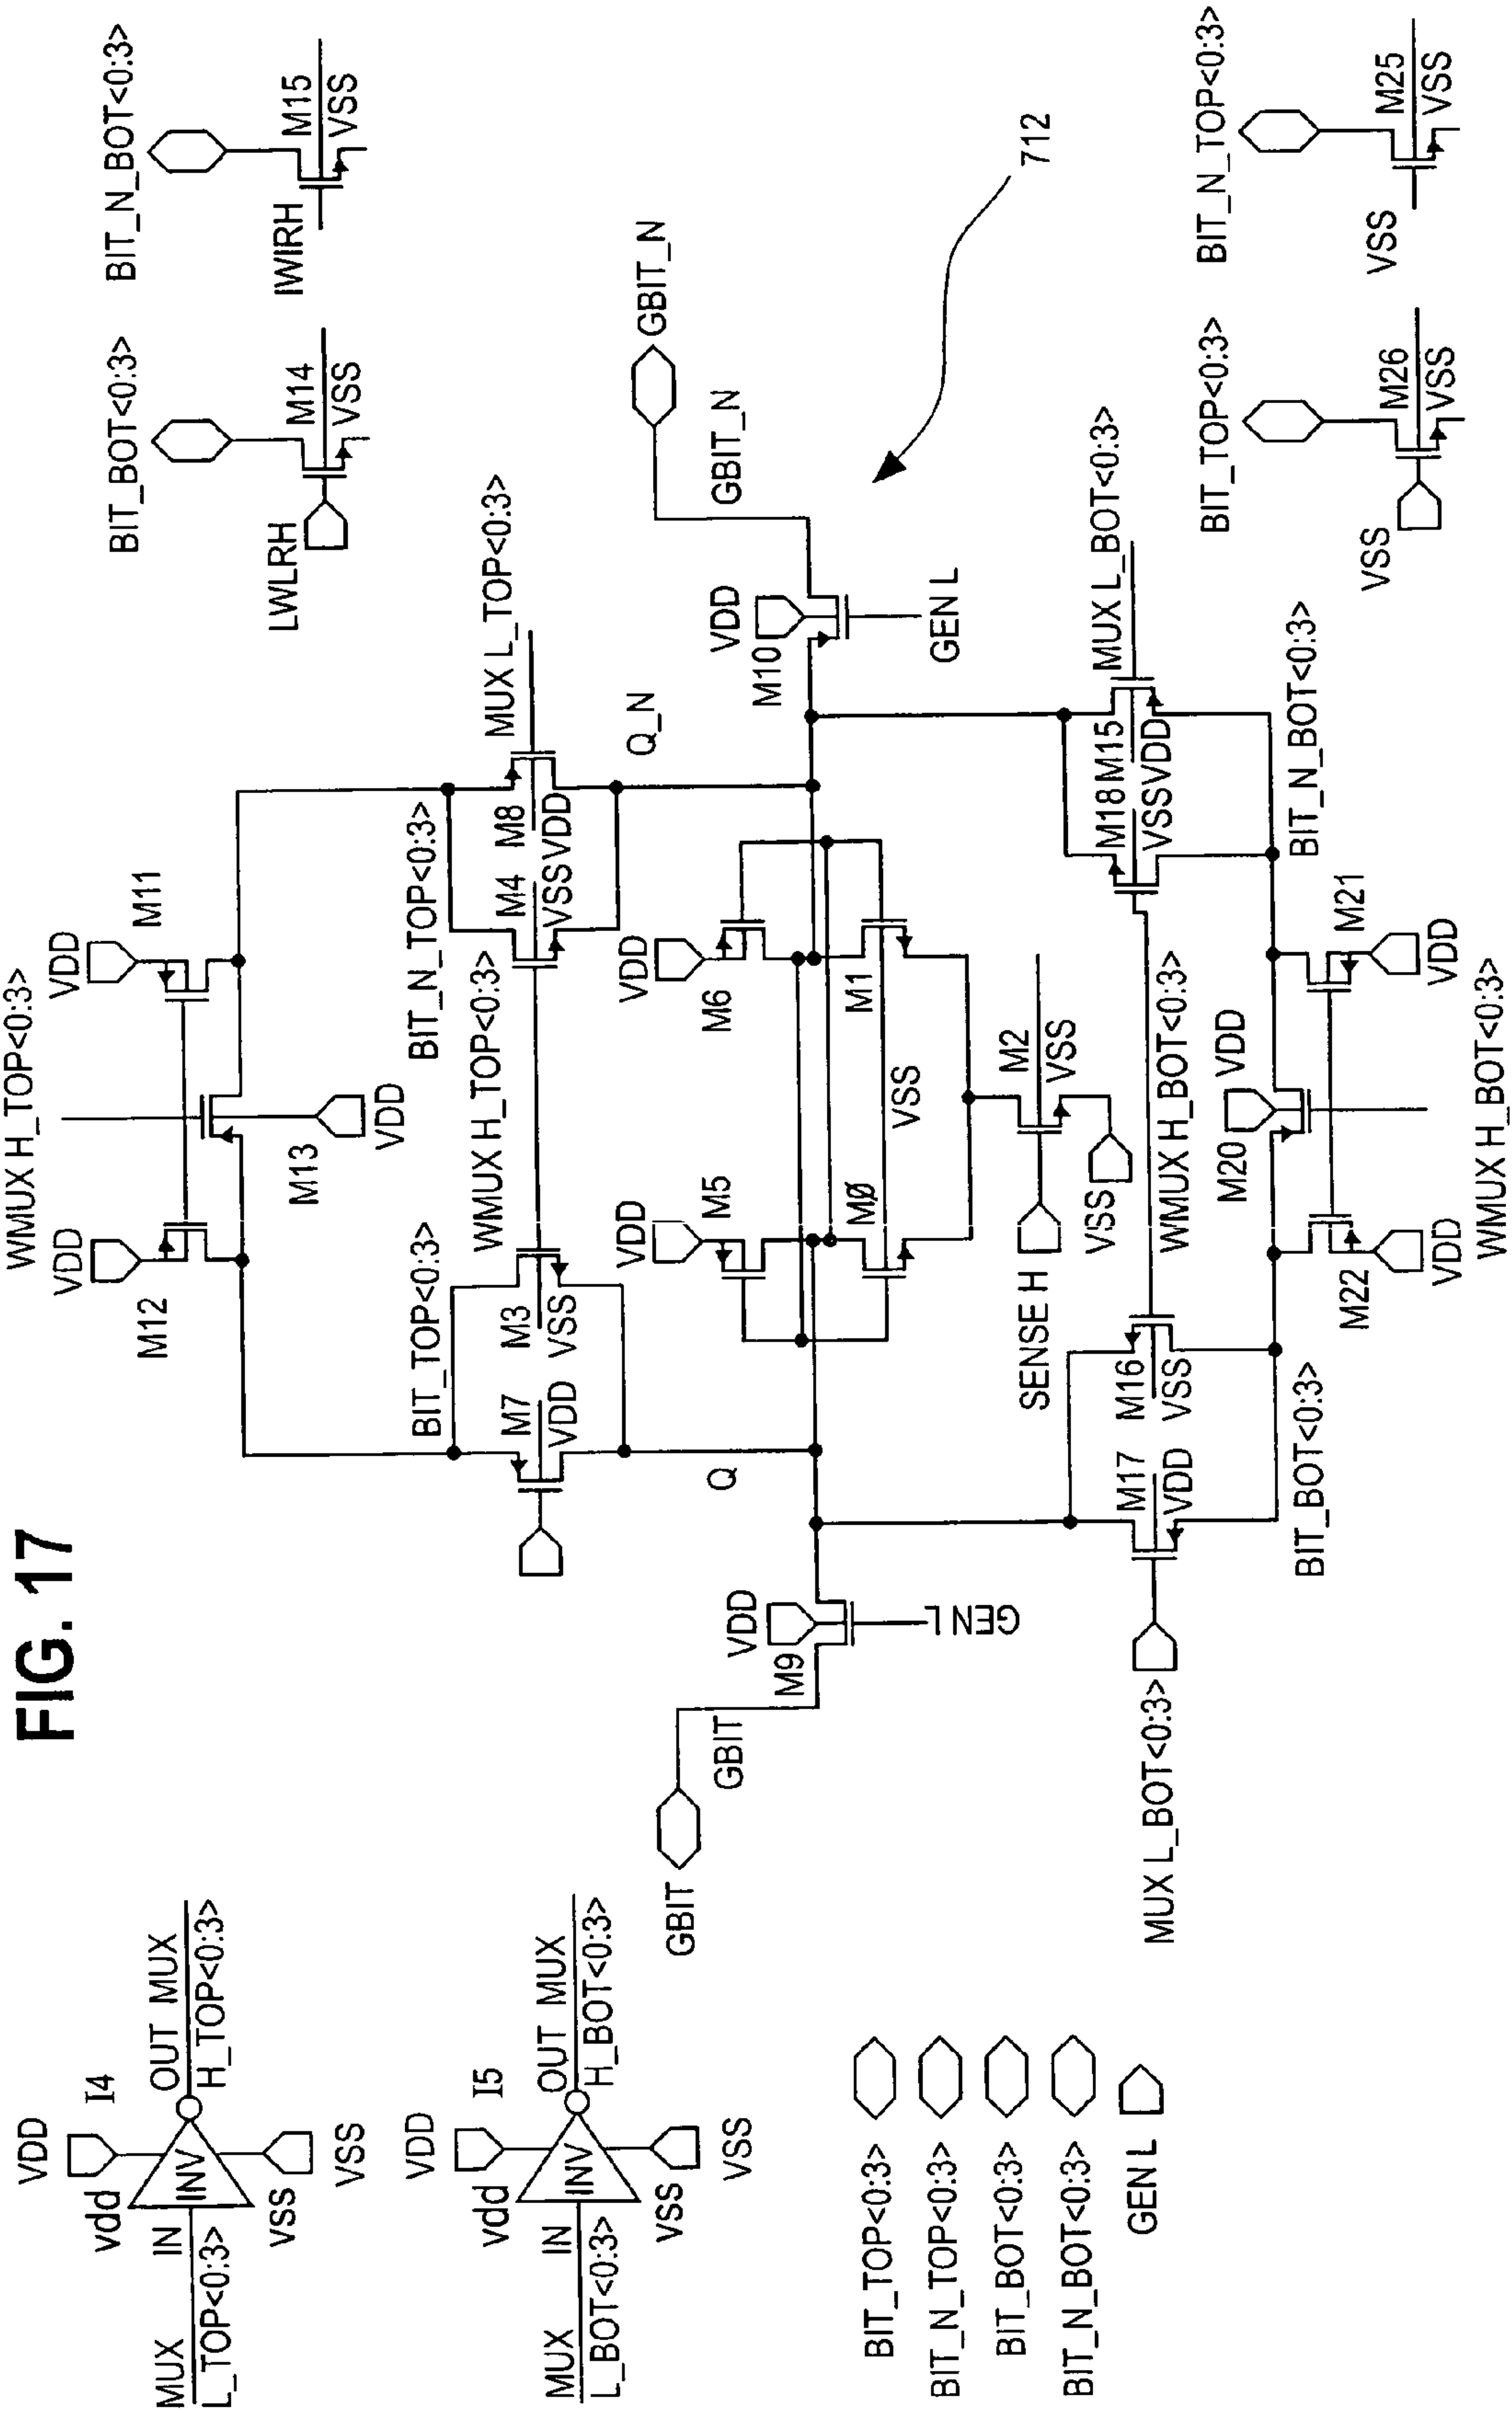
FIG. 17

BIT_BOT<0:3>
LWLRH
M14
VSS

BIT_N_BOT<0:3>
IWIRH
M15
VSS

712

BIT_N_TOP<0:3>
VSS
M25
VSS

BIT_TOP<0:3>
VSS
M26
VSS

GBIT_N
GBIT_N
VDD
M10
GEN L

MUX L_TOP<0:3>
Q_N
BIT_N_TOP<0:3>
M4
M8
VSS VDD

WMUX H_TOP<0:3>
VDD
M11
VDD
M12
M13
VDD

MUX L_BOT<0:3>
M18 M15
VSS VDD
BIT_N_BOT<0:3>

VDD
M6
M1
VDD
M5
MØ
VSS
M2
VSS
SENSE H
VSS

WMUX H_BOT<0:3>
M21
VDD
VDD
M20
M22
VDD
WMUX H_BOT<0:3>

WMUX H_TOP<0:3>
BIT_TOP<0:3>
M3
VSS
M7
VDD
Q

M16
VSS
M17
VDD
BIT_BOT<0:3>

VDD
M9
GEN L
GBIT
GBIT

MUX L_BOT<0:3>

VDD
I4
vdd
INV
OUT MUX H_TOP<0:3>
IN
MUX L_TOP<0:3>
VSS
VSS

VDD
I5
vdd
INV
OUT MUX H_BOT<0:3>
IN
MUX L_BOT<0:3>
VSS
VSS

BIT_TOP<0:3>
BIT_N_TOP<0:3>
BIT_BOT<0:3>
BIT_N_BOT<0:3>
GEN L